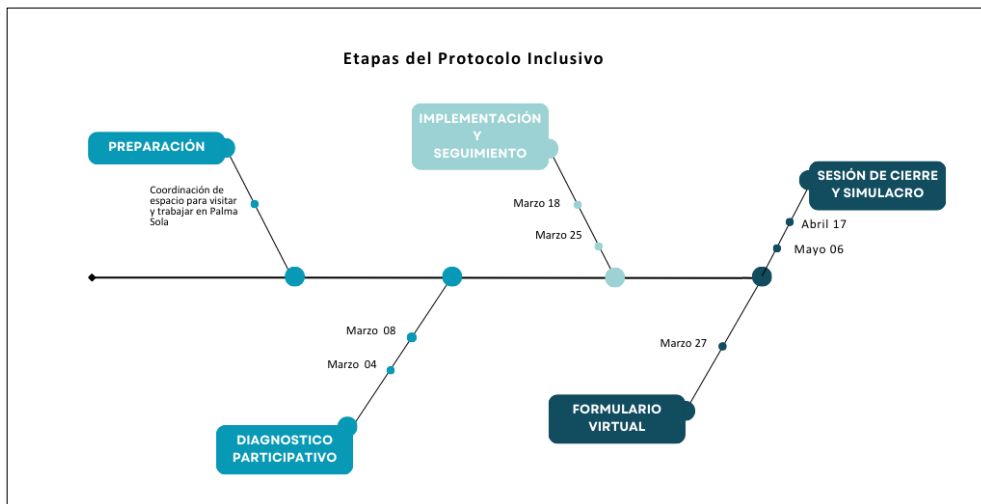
Etapas del Protocolo Inclusivo

PREPARACIÓN

Coordinación de espacio para visitar y trabajar en Palma Sola

IMPLEMENTACIÓN Y SEGUIMIENTO

Marzo 18

Marzo 25

SESIÓN DE CIERRE Y SIMULACRO

Abril 17

Mayo 06

Marzo 08

Marzo 04

DIAGNOSTICO PARTICIPATIVO

Marzo 27

FORMULARIO VIRTUAL